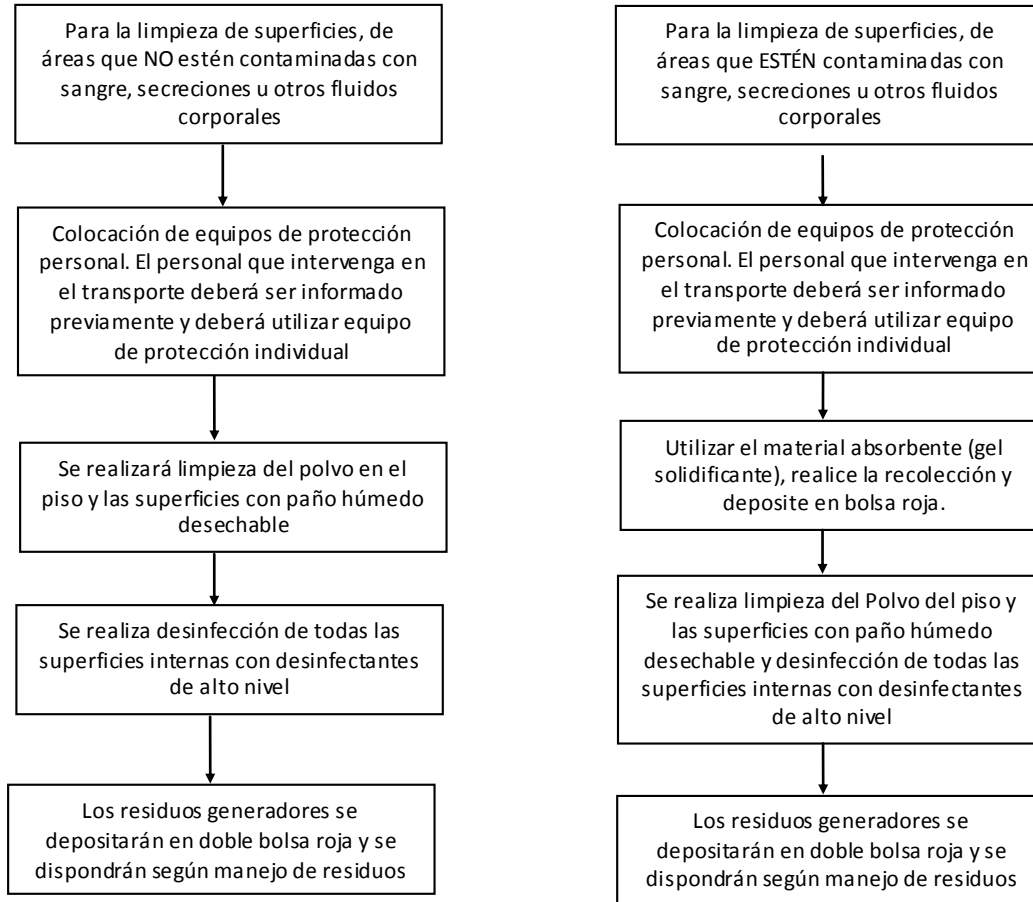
Para la limpieza de superficies, de áreas que NO estén contaminadas con sangre, secreciones u otros fluidos corporales

Colocación de equipos de protección personal. El personal que intervenga en el transporte deberá ser informado previamente y deberá utilizar equipo de protección individual

Se realizará limpieza del polvo en el piso y las superficies con paño húmedo desechable

Se realiza desinfección de todas las superficies internas con desinfectantes de alto nivel

Los residuos generadores se depositarán en doble bolsa roja y se dispondrán según manejo de residuos

Para la limpieza de superficies, de áreas que ESTÉN contaminadas con sangre, secreciones u otros fluidos corporales

Colocación de equipos de protección personal. El personal que intervenga en el transporte deberá ser informado previamente y deberá utilizar equipo de protección individual

Utilizar el material absorbente (gel solidificante), realice la recolección y deposite en bolsa roja.

Se realiza limpieza del Polvo del piso y las superficies con paño húmedo desechable y desinfección de todas las superficies internas con desinfectantes de alto nivel

Los residuos generadores se depositarán en doble bolsa roja y se dispondrán según manejo de residuos